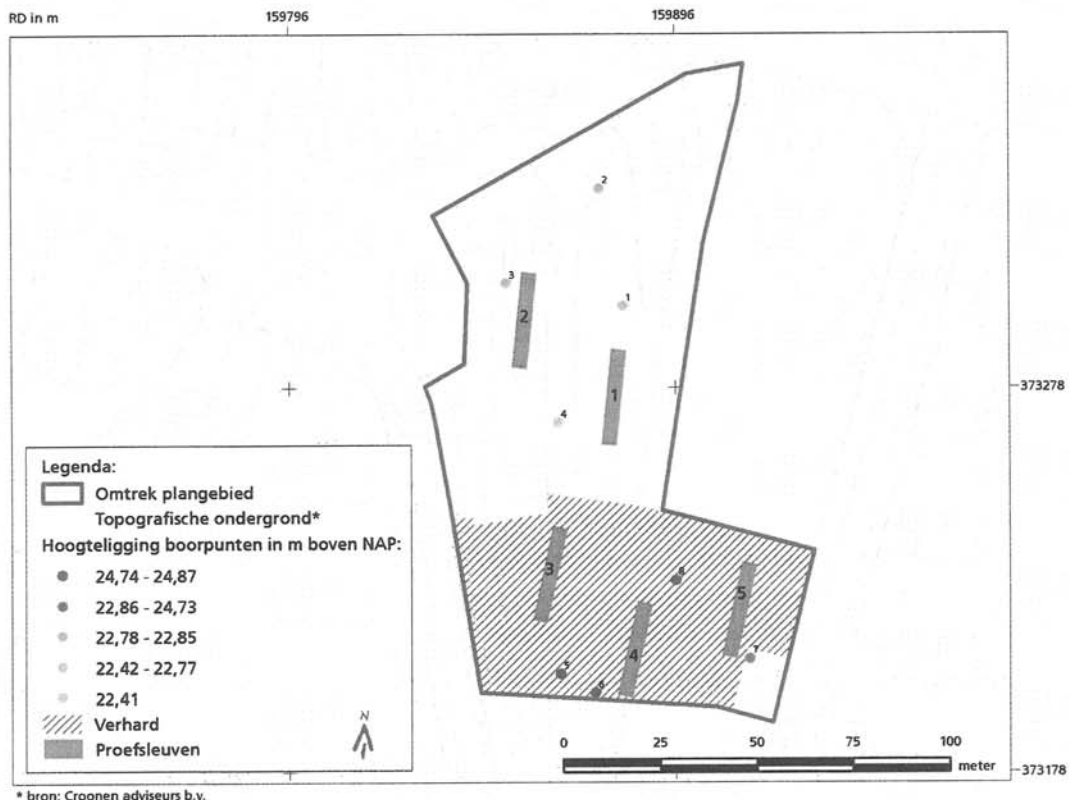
RD in m
159796
159896

2
3
1
2
1
4
373278

Legenda:
Omtrek plangebied
Topografische ondergrond*
Hoogteligging boorpunten in m boven NAP:
24,74 - 24,87
22,86 - 24,73
22,78 - 22,85
22,42 - 22,77
22,41
Verhard
Proefsleuven

3
8
5
7
4
5
6

N

0
25
50
75
100
meter
373178

* bron: Croonen adviseurs b.v.